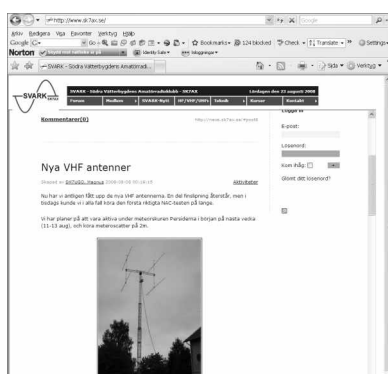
http://www.sk7ax.se/

Arkiv Redigera Visa Favoriter Verktyg Hjälp

Google

Go

Bookmarks

124 blocked

Check

Translate

Settings

Norton

Identity Safe

Inloggningar

SVARK - Södra Vätterbygdens Amatörradi...

Sida

Verktyg

SVARK

SVARK - Södra Vätterbygdens Amatörradioklubb - SK7AX

Lördagen den 23 augusti 2008

Forum

Medlem

SVARK-Nytt

HF/VHF/UHFs

Teknik

Kurser

Kontakt

Kommentarer(0)

Logga in

E-post:

Lösenord:

Kom ihåg:

Glömt ditt lösenord?

Nya VHF antenner

Posted av SM7UGO, Magnus 2008-08-08 00:18:15

Aktiviteter

Nu har vi äntligen fått upp de nya VHF antennerna. En del finslipning återstår, men i bidaga kunde vi i alla fall köra den första riktiga NAC-testen på länge.

Vi har planer på att vara aktiva under meteorskuren Perseiderna i början på nästa vecka (11-13 aug), och köra meteorscatter på 2m.